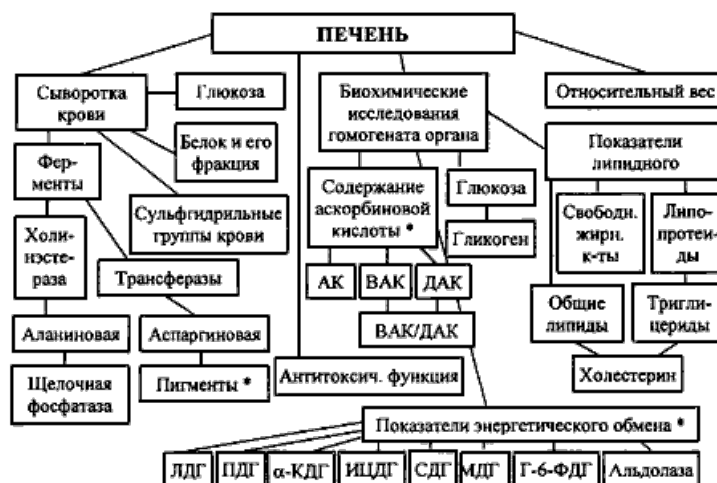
ПЕЧЕНЬ

Сыворотка крови

Глюкоза

Белок и его фракция

Ферменты

Сульфгидрильные группы крови

Холинэстераза

Трансферазы

Аланиновая

Аспаргиновая

Щелочная фосфатаза

Пигменты *

Биохимические исследования гомогената органа

Содержание аскорбиновой кислоты *

Глюкоза

Гликоген

АК

ВАК

ДАК

ВАК/ДАК

Антитоксич. функция

Относительный вес

Показатели липидного

Свободн. жирн. к-ты

Липопротеиды

Общие липиды

Триглицериды

Холестерин

Показатели энергетического обмена *

| ЛДГ | ПДГ | α-КДГ | ИЦДГ | СДГ | МДГ | Г-6-ФДГ | Альдолаза |
|---|---|---|---|---|---|---|---|